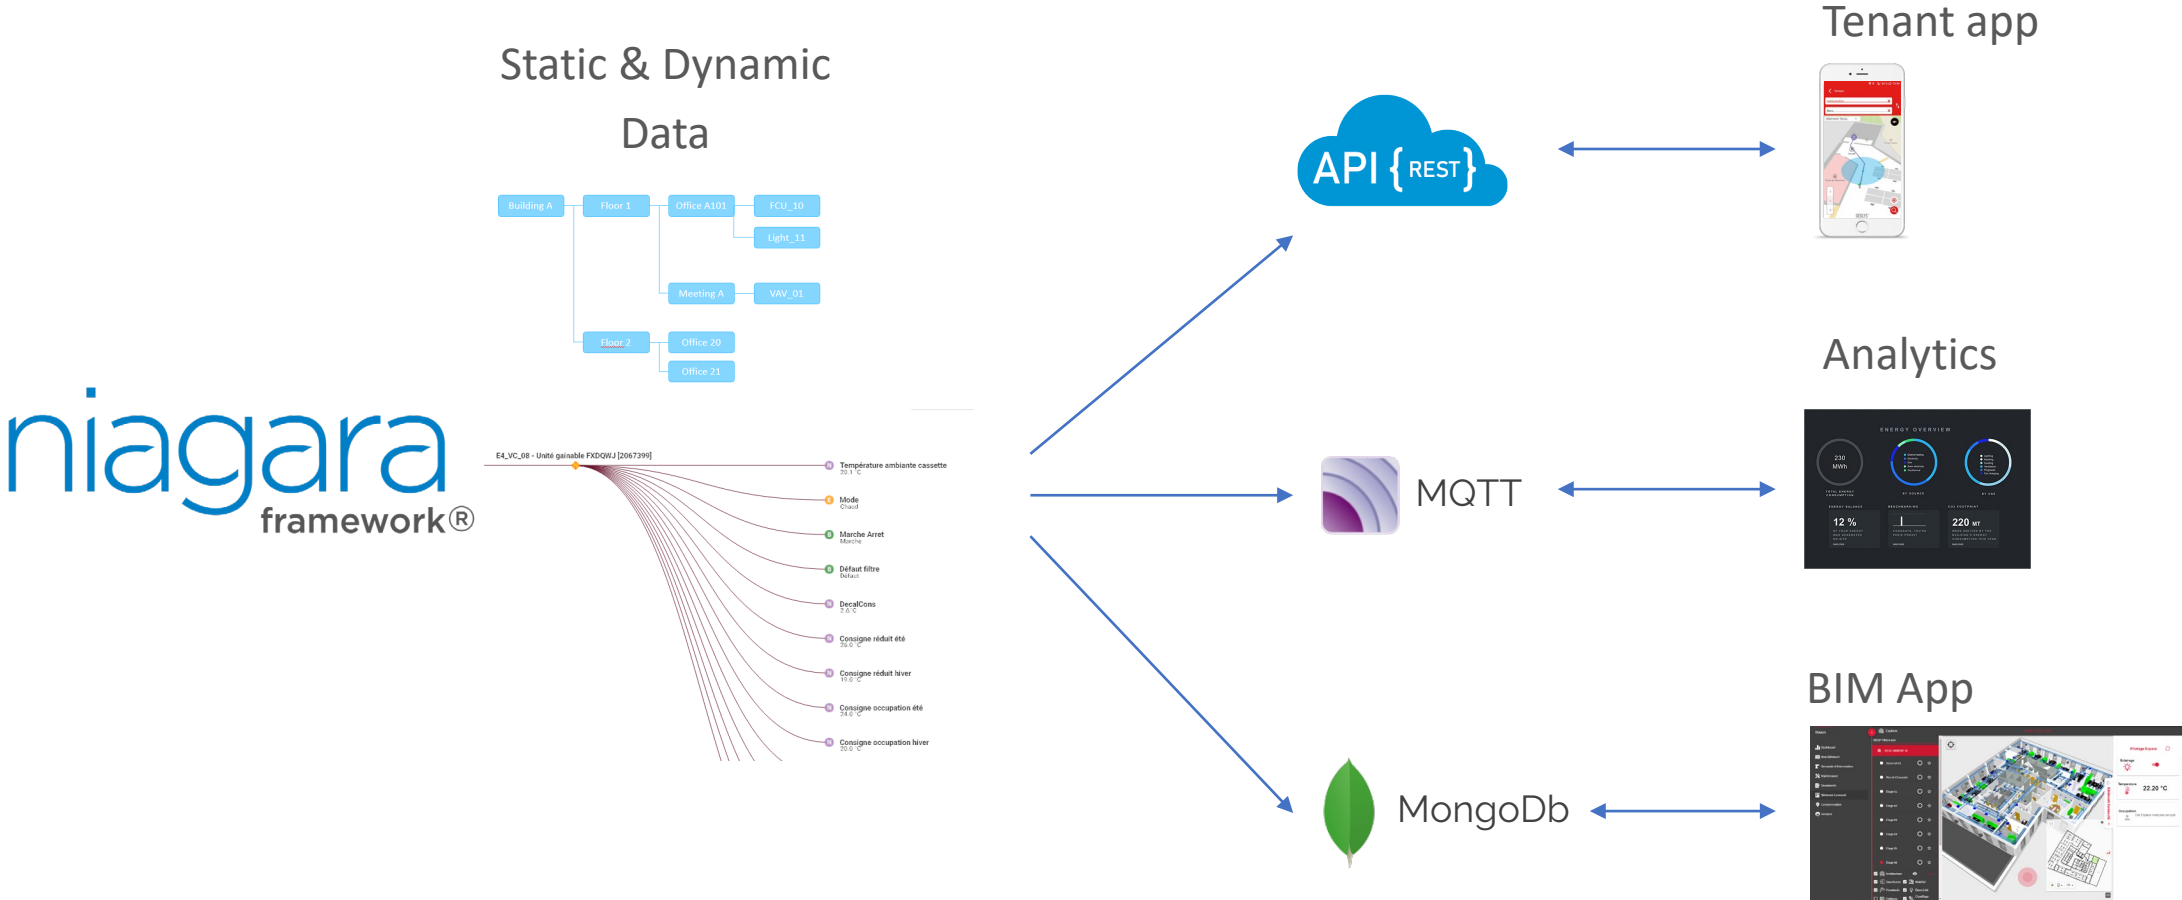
Static & Dynamic Data

Building A

Floor 1

Office A101

FCU_10

Light_11

Meeting A

VAV_01

Floor 2

Office 20

Office 21

niagara framework®

E4_VC_08 - Unité gainable FXDQWJ [2067399]

Température ambiante cassette
20.1 °C

Mode
Chaud

Marche Arret
Marche

Défaut filtre
Défaut

DecalCons
2.6 °C

Consigne réduit été
26.0 °C

Consigne réduit hiver
19.0 °C

Consigne occupation été
24.0 °C

Consigne occupation hiver
20.0 °C

API {REST}

MQTT

MongoDb

Tenant app

Analytics

ENERGY OVERVIEW

230 MWh

12 %

220 MT

BIM App

22.20 °C